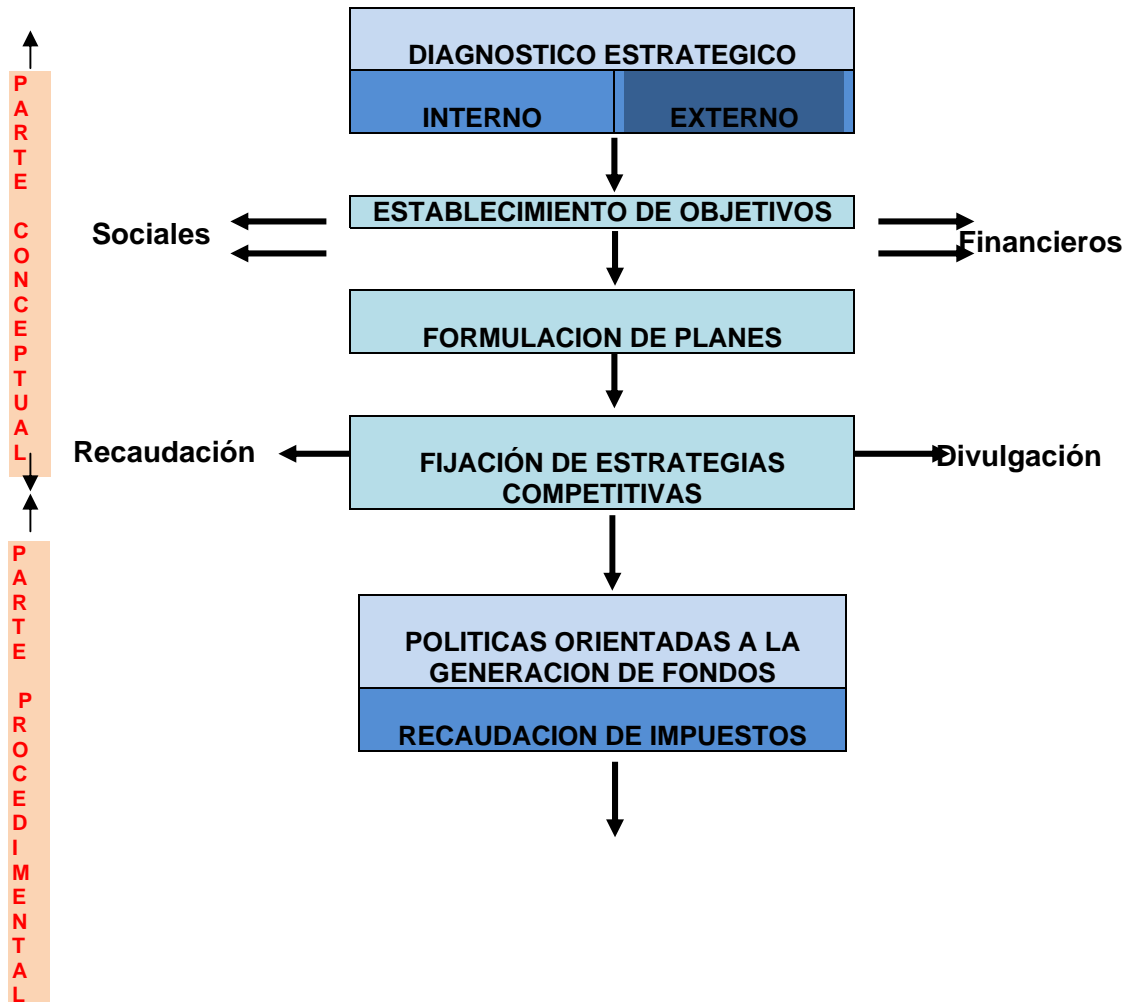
PARTE CONCEPTUAL

DIAGNOSTICO ESTRATEGICO

INTERNO

EXTERNO

ESTABLECIMIENTO DE OBJETIVOS

Sociales

Financieros

FORMULACION DE PLANES

Recaudación

FIJACIÓN DE ESTRATEGIAS COMPETITIVAS

Divulgación

PARTE PROCEDIMENTAL

POLITICAS ORIENTADAS A LA GENERACION DE FONDOS

RECAUDACION DE IMPUESTOS